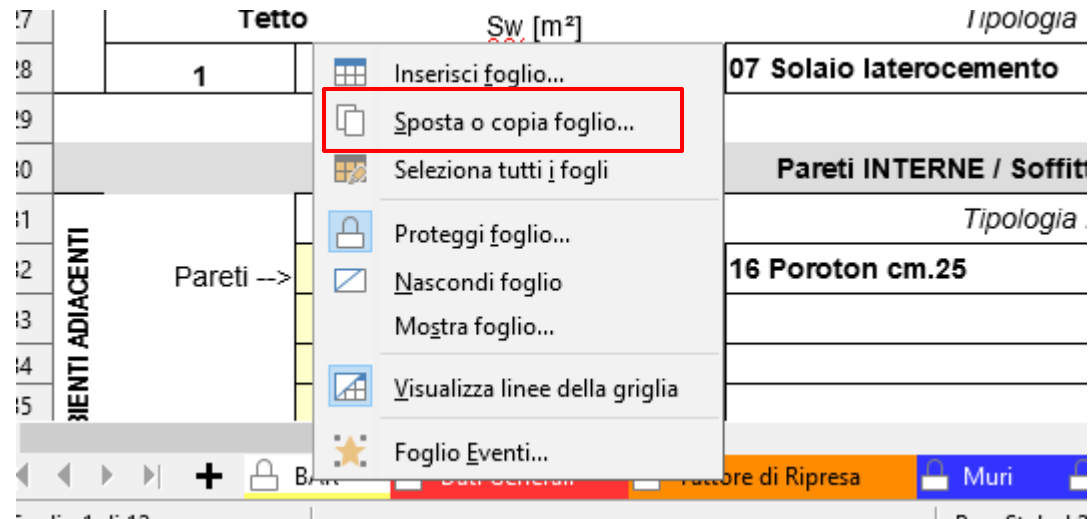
27 Tetto Sw [m²] Tipologia

28 1 07 Solaio laterocemento

29

30 Pareti INTERNE / Soffitt

31 Tipologia

32 Pareti --> 16 Poroton cm.25

33

34

35

BIENTI ADIACENTI

Inserisci foglio...
Sposta o copia foglio...
Seleziona tutti i fogli
Proteggi foglio...
Nascondi foglio
Mostra foglio...
Visualizza linee della griglia
Foglio Eventi...

BA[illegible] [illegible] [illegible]ttore di Ripresa Muri

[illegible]